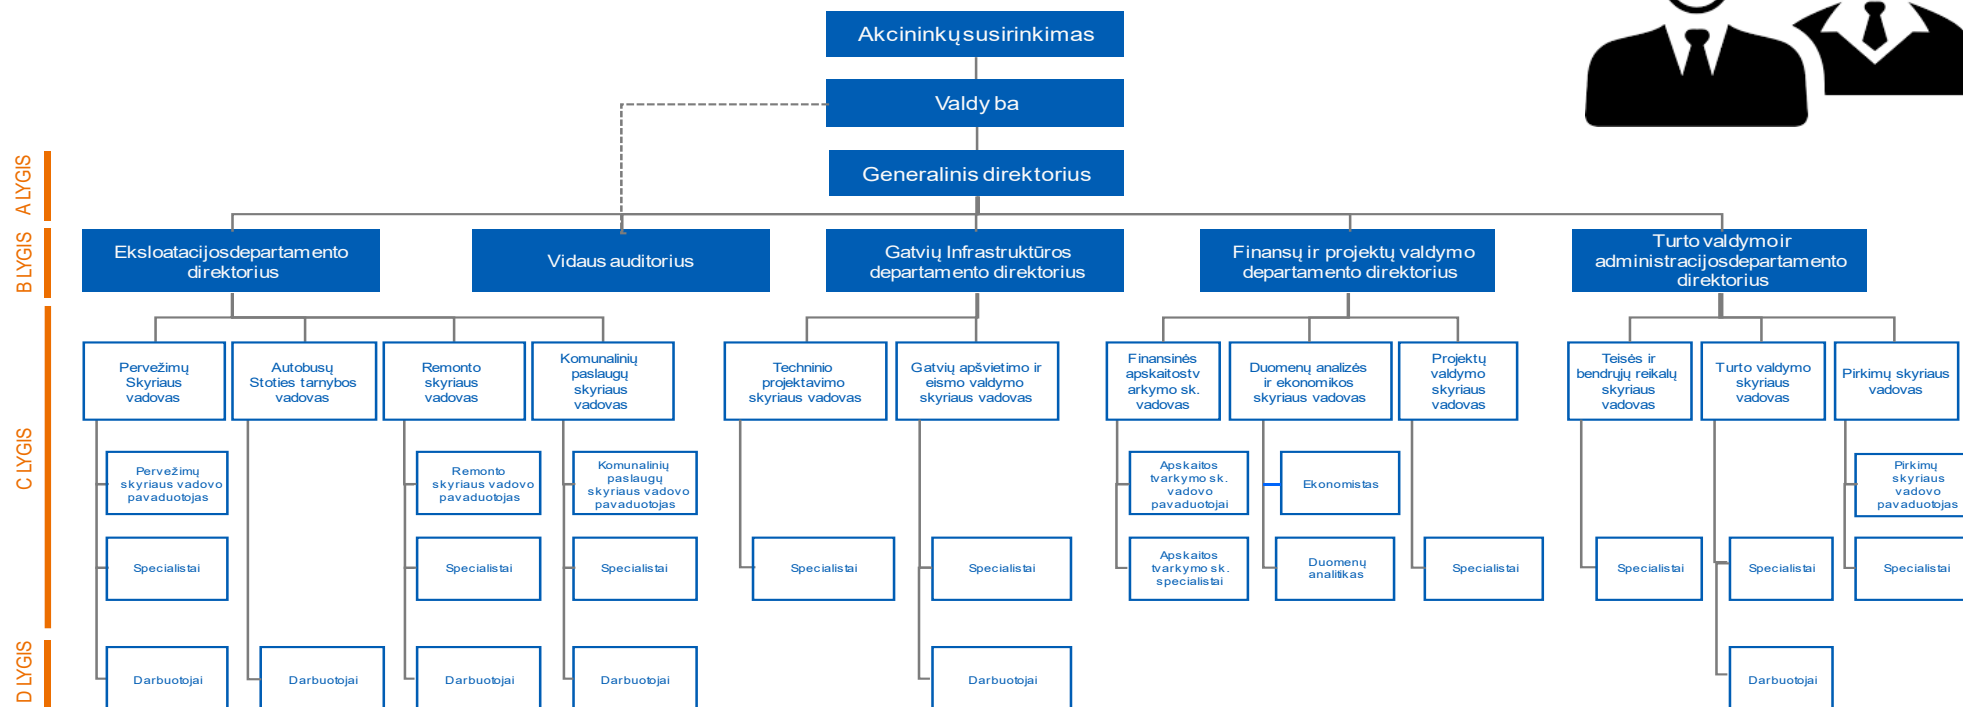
Akcininkų susirinkimas

Valdy ba

Generalinis direktorius

A LYGIS

B LYGIS

Eksloatacijos departamento direktorius

Vidaus auditorius

Gatvių Infrastruktūros departamento direktorius

Finansų ir projektų valdymo departamento direktorius

Turto valdymo ir administracijos departamento direktorius

C LYGIS

Pervežimų Skyriaus vadovas

Autobusų Stoties tarnybos vadovas

Remonto skyriaus vadovas

Komunalinių paslaugų skyriaus vadovas

Techninio projektavimo skyriaus vadovas

Gatvių apšvietimo ir eismo valdymo skyriaus vadovas

Finansinės apskaitos tvarkymo sk. vadovas

Duomenų analizės ir ekonomikos skyriaus vadovas

Projektų valdymo skyriaus vadovas

Teisės ir bendrųjų reikalų skyriaus vadovas

Turto valdymo skyriaus vadovas

Pirkimų skyriaus vadovas

Pervežimų skyriaus vadovo pavaduotojas

Remonto skyriaus vadovo pavaduotojas

Komunalinių paslaugų skyriaus vadovo pavaduotojas

Apskaitos tvarkymo sk. vadovo pavaduotojai

Ekonomistas

Pirkimų skyriaus vadovo pavaduotojas

Specialistai

Specialistai

Specialistai

Specialistai

Specialistai

Apskaitos tvarkymo sk. specialistai

Duomenų analitikas

Specialistai

Specialistai

Specialistai

Specialistai

D LYGIS

Darbuotojai

Darbuotojai

Darbuotojai

Darbuotojai

Darbuotojai

Darbuotojai